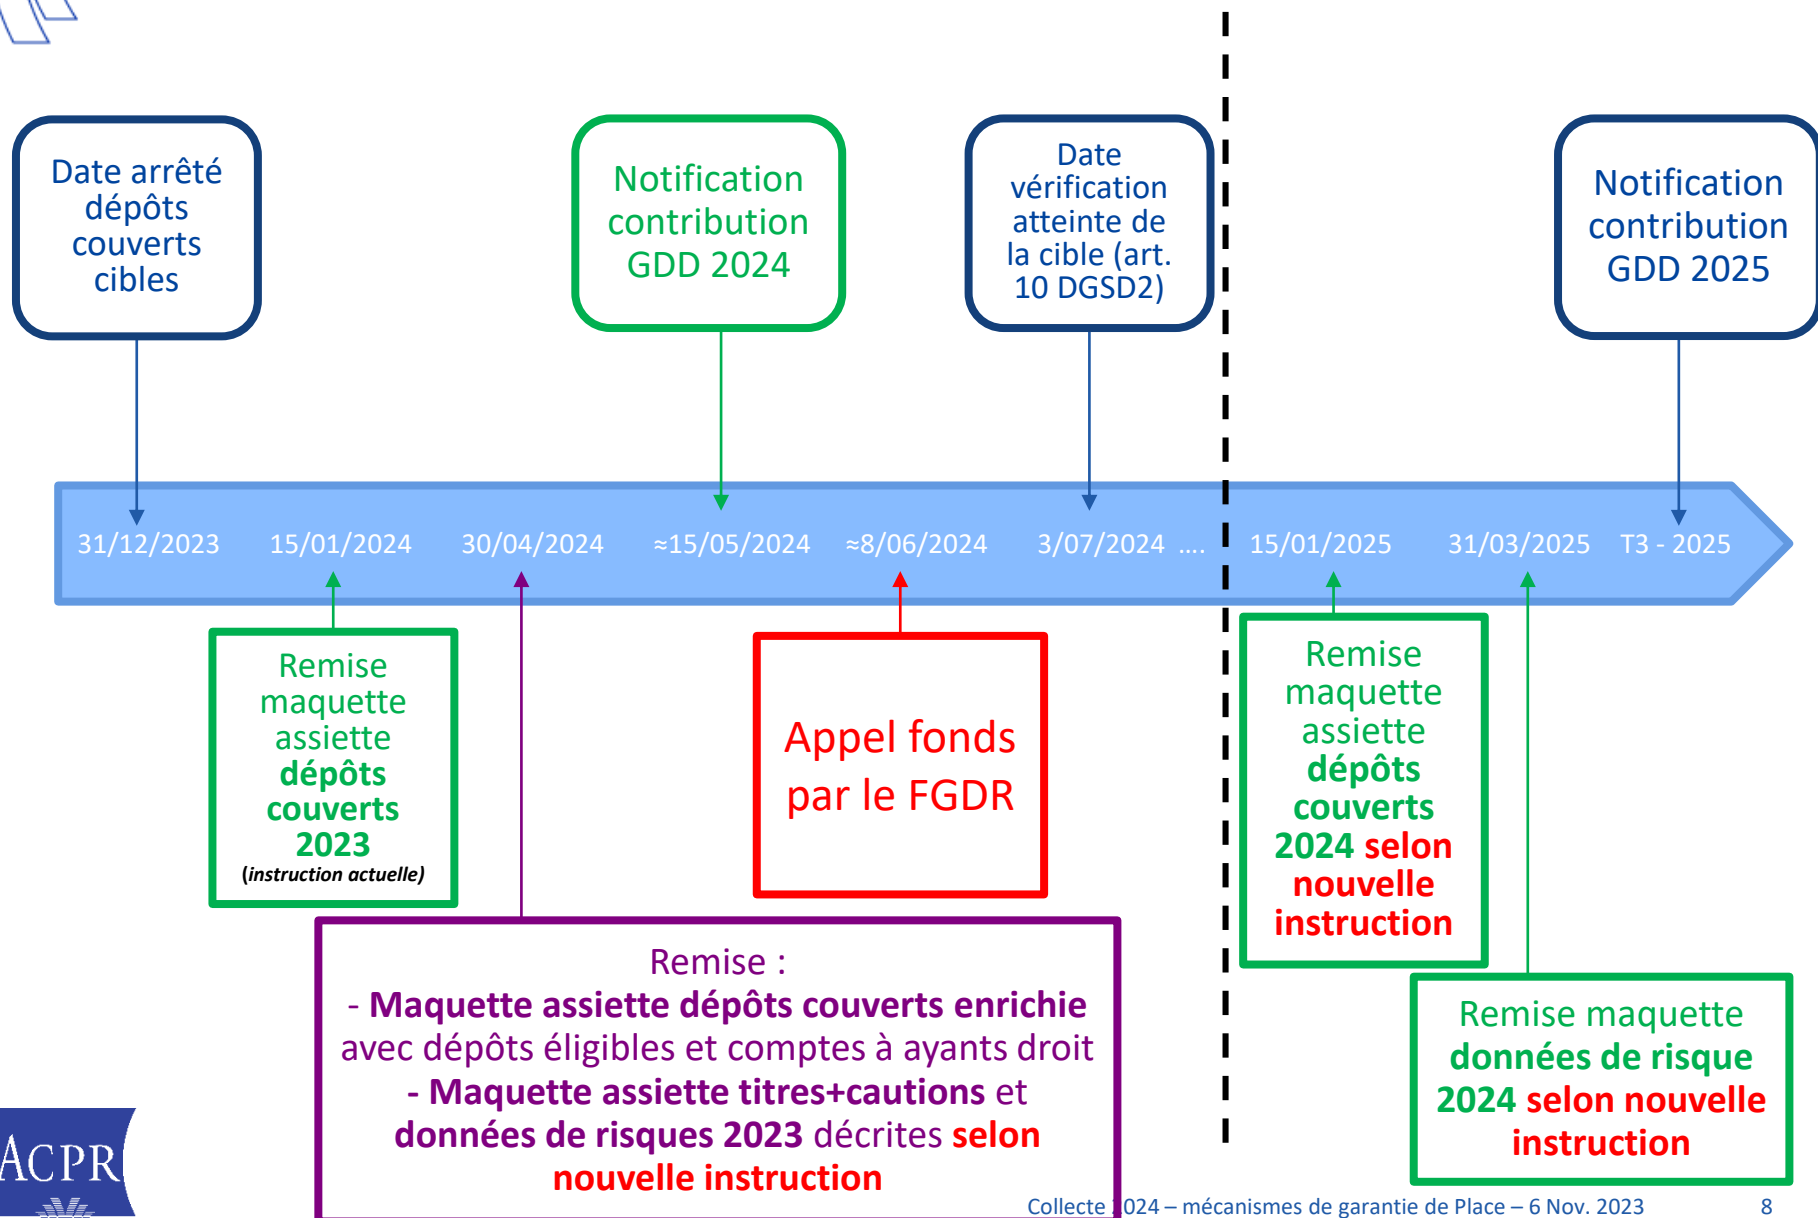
Date arrêté dépôts couverts cibles

Notification contribution GDD 2024

Date vérification atteinte de la cible (art. 10 DGSD2)

Notification contribution GDD 2025

31/12/2023 15/01/2024 30/04/2024 ≈15/05/2024 ≈8/06/2024 3/07/2024 …. 15/01/2025 31/03/2025 T3 - 2025

Remise maquette assiette **dépôts couverts 2023** *(instruction actuelle)*

Appel fonds par le FGDR

Remise maquette assiette **dépôts couverts 2024 selon nouvelle instruction**

Remise :
- **Maquette assiette dépôts couverts enrichie** avec dépôts éligibles et comptes à ayants droit
- **Maquette assiette titres+cautions** et **données de risques 2023** décrites **selon nouvelle instruction**

Remise maquette **données de risque 2024 selon nouvelle instruction**

ACPR

Collecte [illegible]024 – mécanismes de garantie de Place – 6 Nov. 2023 8